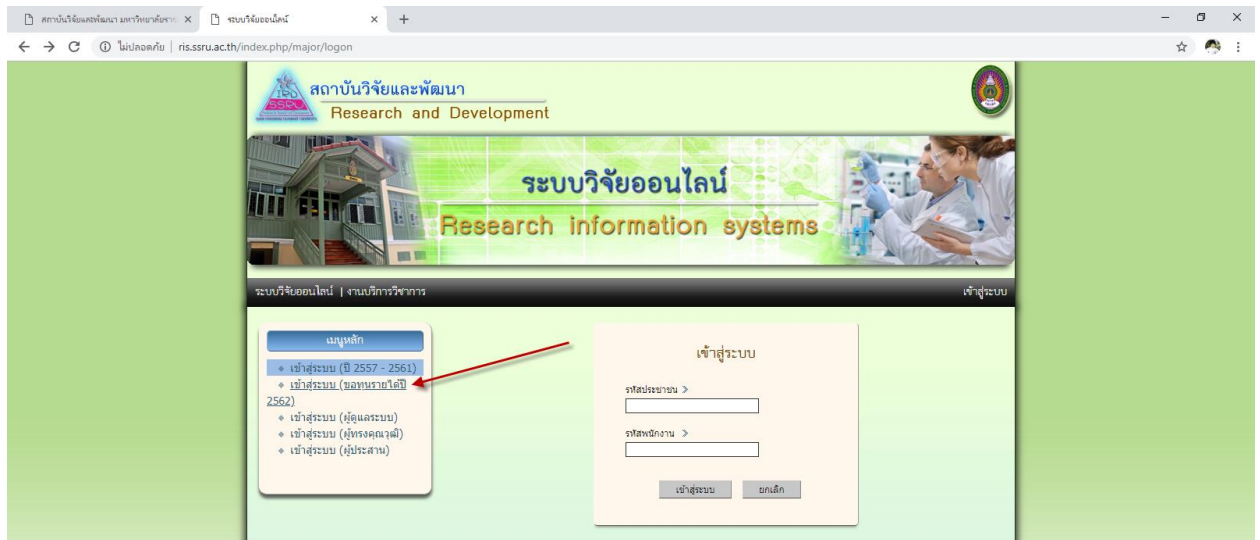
สถาบันวิจัยและพัฒนา มหาวิทยาลัยราช ×
ระบบวิจัยออนไลน์ ×
+

ไม่ปลอดภัย | ris.ssru.ac.th/index.php/major/logon

สถาบันวิจัยและพัฒนา
Research and Development

ระบบวิจัยออนไลน์
Research information systems

ระบบวิจัยออนไลน์ | งานบริการวิชาการ
เข้าสู่ระบบ

เมนูหลัก
เข้าสู่ระบบ (ปี 2557 - 2561)
เข้าสู่ระบบ (ขอทุนรายได้ปี 2562)
เข้าสู่ระบบ (ผู้ดูแลระบบ)
เข้าสู่ระบบ (ผู้ทรงคุณวุฒิ)
เข้าสู่ระบบ (ผู้ประสาน)

เข้าสู่ระบบ
รหัสประชาชน >
รหัสพนักงาน >
เข้าสู่ระบบ
ยกเลิก